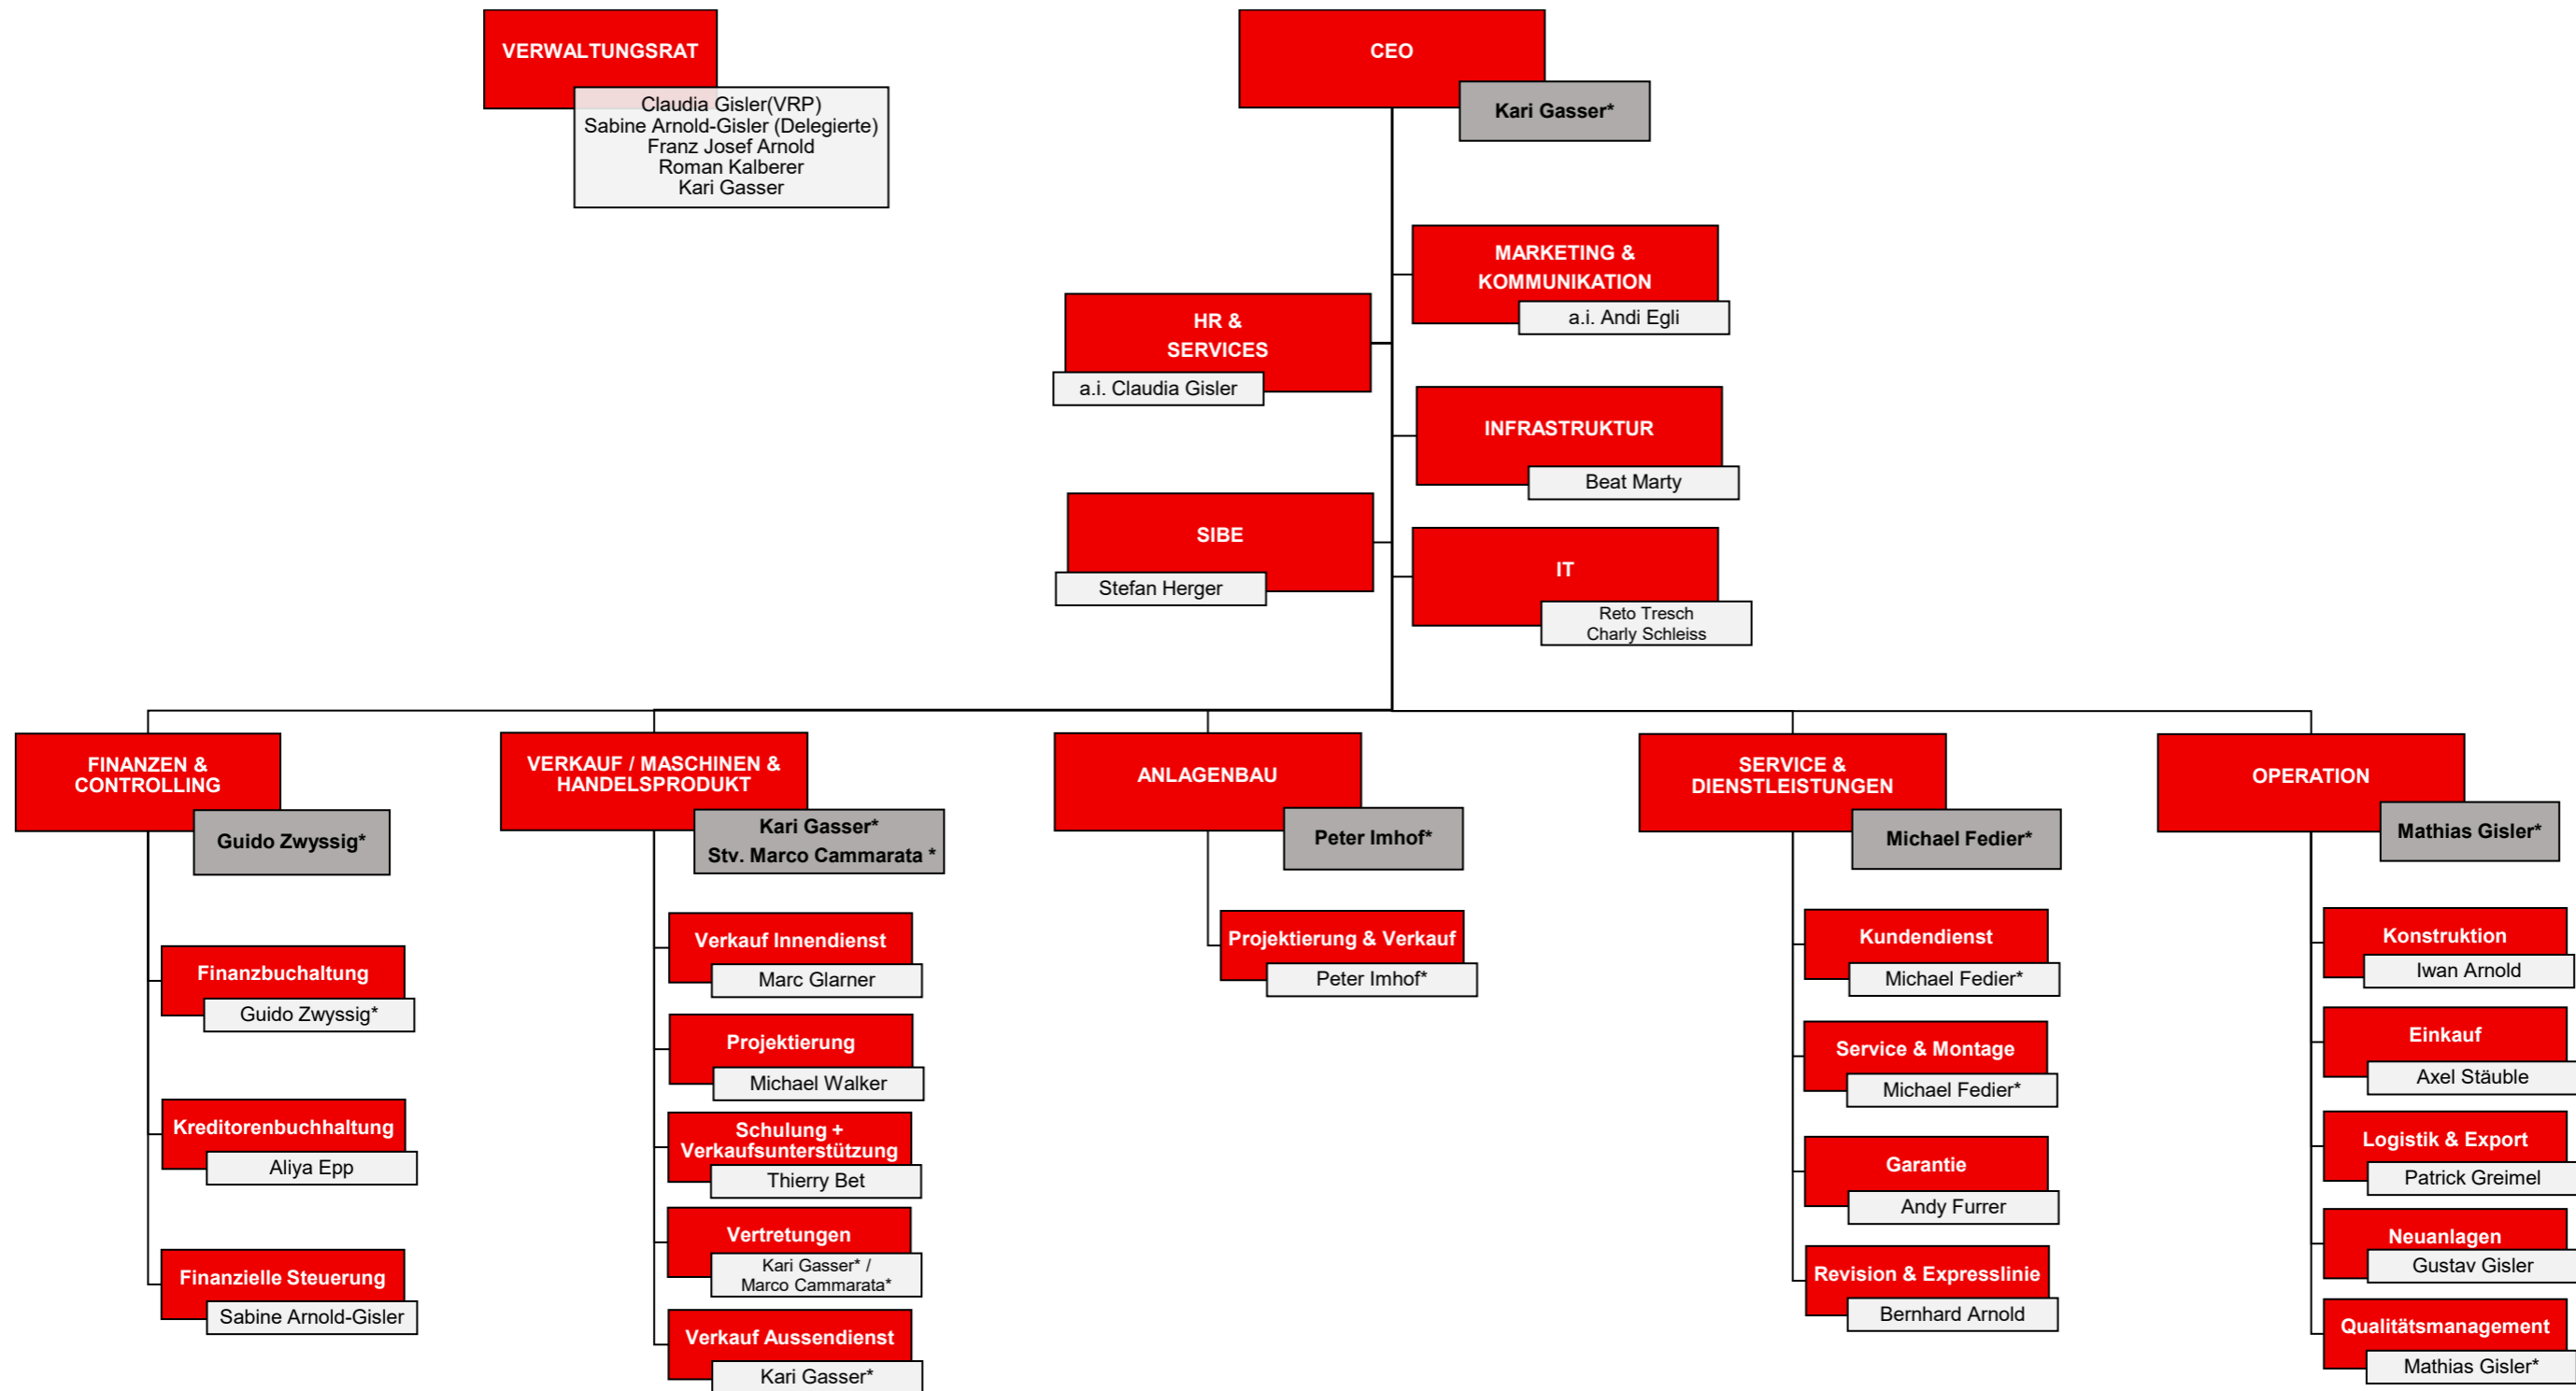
VERWALTUNGSRAT
Claudia Gisler(VRP)
Sabine Arnold-Gisler (Delegierte)
Franz Josef Arnold
Roman Kalberer
Kari Gasser

CEO
Kari Gasser*

MARKETING & KOMMUNIKATION
a.i. Andi Egli

HR & SERVICES
a.i. Claudia Gisler

INFRASTRUKTUR
Beat Marty

SIBE
Stefan Herger

IT
Reto Tresch
Charly Schleiss

FINANZEN & CONTROLLING
Guido Zwyssig*

Finanzbuchhaltung
Guido Zwyssig*

Kreditorenbuchhaltung
Aliya Epp

Finanzielle Steuerung
Sabine Arnold-Gisler

VERKAUF / MASCHINEN & HANDELSPRODUKT
Kari Gasser*
Stv. Marco Cammarata *

Verkauf Innendienst
Marc Glarner

Projektierung
Michael Walker

Schulung + Verkaufsunterstützung
Thierry Bet

Vertretungen
Kari Gasser* /
Marco Cammarata*

Verkauf Aussendienst
Kari Gasser*

ANLAGENBAU
Peter Imhof*

Projektierung & Verkauf
Peter Imhof*

SERVICE & DIENSTLEISTUNGEN
Michael Fedier*

Kundendienst
Michael Fedier*

Service & Montage
Michael Fedier*

Garantie
Andy Furrer

Revision & Expresslinie
Bernhard Arnold

OPERATION
Mathias Gisler*

Konstruktion
Iwan Arnold

Einkauf
Axel Stäuble

Logistik & Export
Patrick Greimel

Neuanlagen
Gustav Gisler

Qualitätsmanagement
Mathias Gisler*